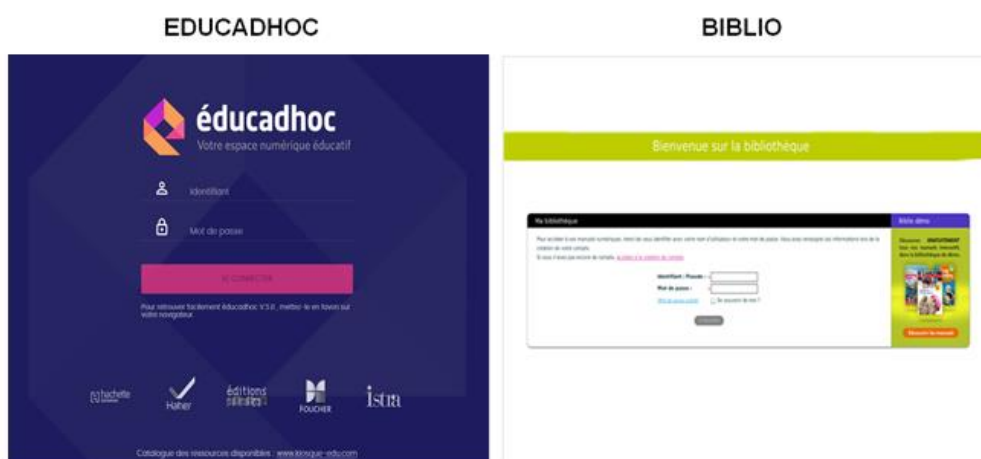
EDUCADHOC

BIBLIO

éducadhoc
Votre espace numérique éducatif

Identifiant

Mot de passe

SE CONNECTER

Pour retrouver facilement éducadhoc V.3.0, mettez-le en favori sur votre navigateur.

hachette

Hatier

éditions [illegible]

FOUCHER

istra

Catalogue des ressources disponibles : www.kiosque-edu.com

Bienvenue sur la bibliothèque

Ma bibliothèque

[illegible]

Identifiant / Pseudo :
Mot de passe :
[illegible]
Se souvenir de moi ?

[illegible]

Biblio démo

Découvrez GRATUITEMENT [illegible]

Découvrir les manuels